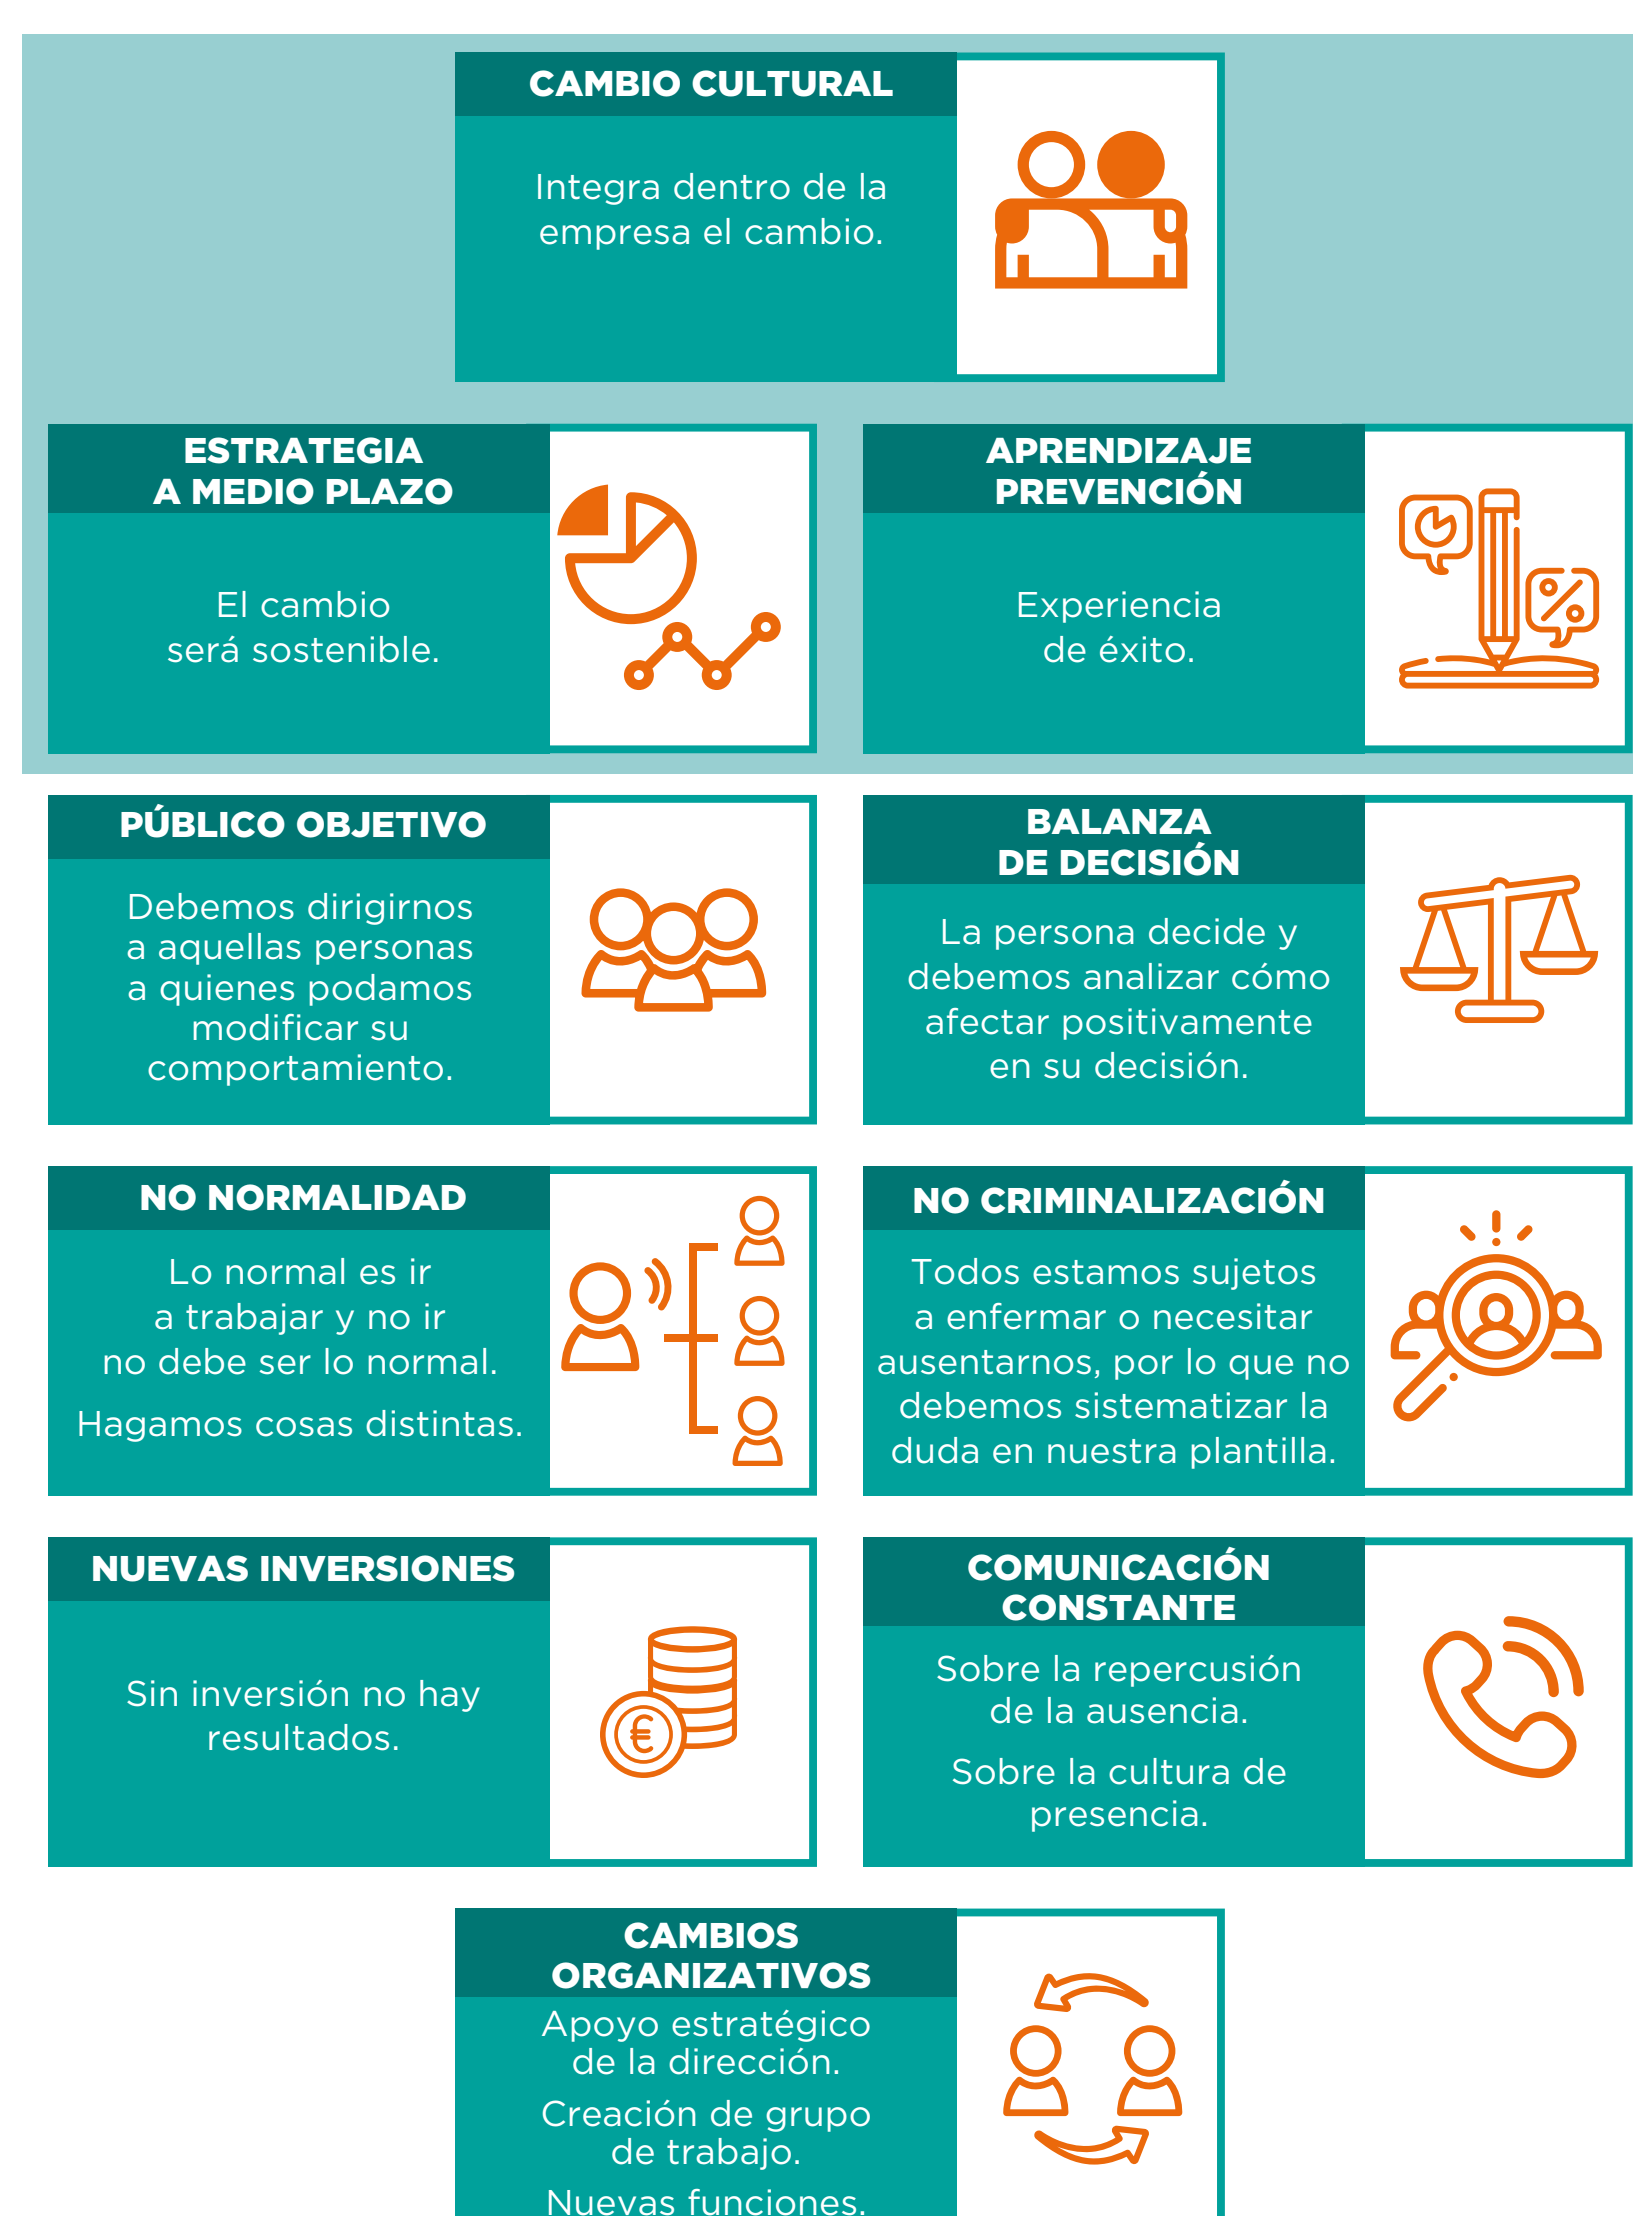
CAMBIO CULTURAL

Integra dentro de la empresa el cambio.

ESTRATEGIA A MEDIO PLAZO

El cambio será sostenible.

APRENDIZAJE PREVENCIÓN

Experiencia de éxito.

PÚBLICO OBJETIVO

Debemos dirigirnos a aquellas personas a quienes podamos modificar su comportamiento.

BALANZA DE DECISIÓN

La persona decide y debemos analizar cómo afectar positivamente en su decisión.

NO NORMALIDAD

Lo normal es ir a trabajar y no ir no debe ser lo normal.

Hagamos cosas distintas.

NO CRIMINALIZACIÓN

Todos estamos sujetos a enfermar o necesitar ausentarnos, por lo que no debemos sistematizar la duda en nuestra plantilla.

NUEVAS INVERSIONES

Sin inversión no hay resultados.

€

COMUNICACIÓN CONSTANTE

Sobre la repercusión de la ausencia.

Sobre la cultura de presencia.

CAMBIOS ORGANIZATIVOS

Apoyo estratégico de la dirección.

Creación de grupo de trabajo.

Nuevas funciones.